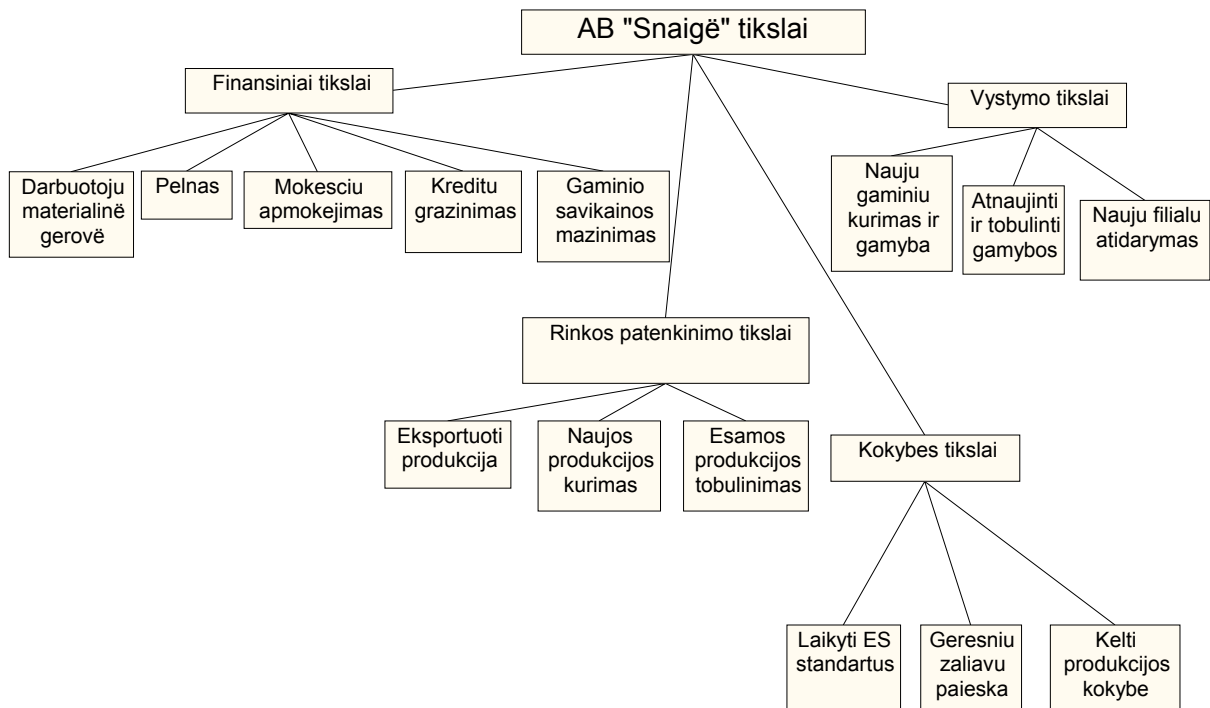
AB "Snaigë" tikslai

Finansiniai tikslai

Darbuotoju materialinë gerovë

Pelnas

Mokesciu apmokejimas

Kreditu grazinimas

Gaminio savikainos mazinimas

Vystymo tikslai

Nauju gaminiu kurimas ir gamyba

Atnaujinti ir tobulinti gamybos

Nauju filialu atidarymas

Rinkos patenkinimo tikslai

Eksportuoti produkcija

Naujos produkcijos kurimas

Esamos produkcijos tobulinimas

Kokybes tikslai

Laikyti ES standartus

Geresniu zaliavu paieska

Kelti produkcijos kokybe